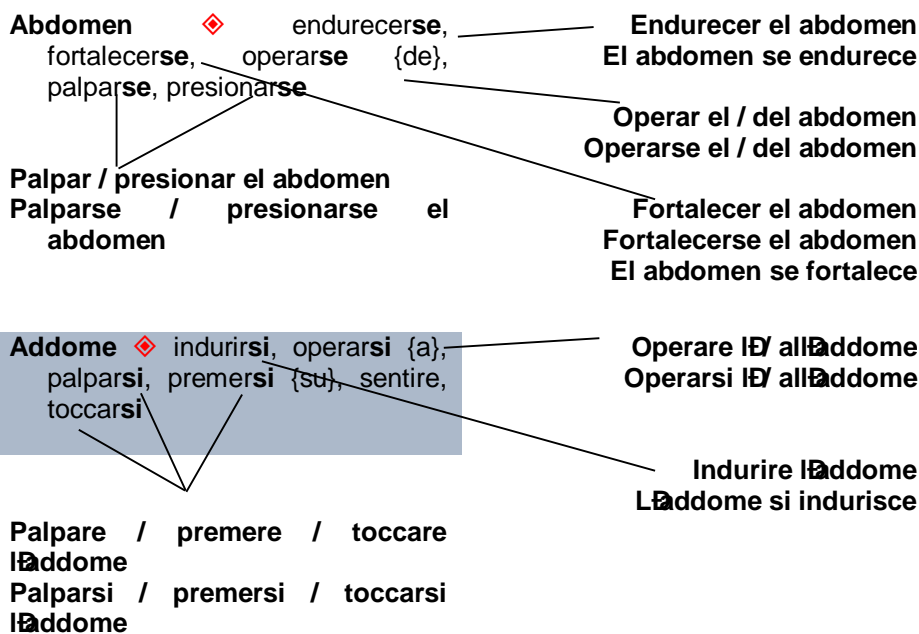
**Abdomen** ◈ endurecer**se**, fortalecer**se**, operar**se** {de}, palpar**se**, presionar**se**

**Endurecer el abdomen**
**El abdomen se endurece**

**Operar el / del abdomen**
**Operarse el / del abdomen**

**Palpar / presionar el abdomen**
**Palparse / presionarse el abdomen**

**Fortalecer el abdomen**
**Fortalecerse el abdomen**
**El abdomen se fortalece**

**Addome** ◈ indurir**si**, operar**si** {a}, palpar**si**, premer**si** {su}, sentire, toccar**si**

**Operare lÐ/ allÐaddome**
**Operarsi lÐ/ allÐaddome**

**Indurire lÐaddome**
**LÐaddome si indurisce**

**Palpare / premere / toccare lÐaddome**
**Palparsi / premersi / toccarsi lÐaddome**